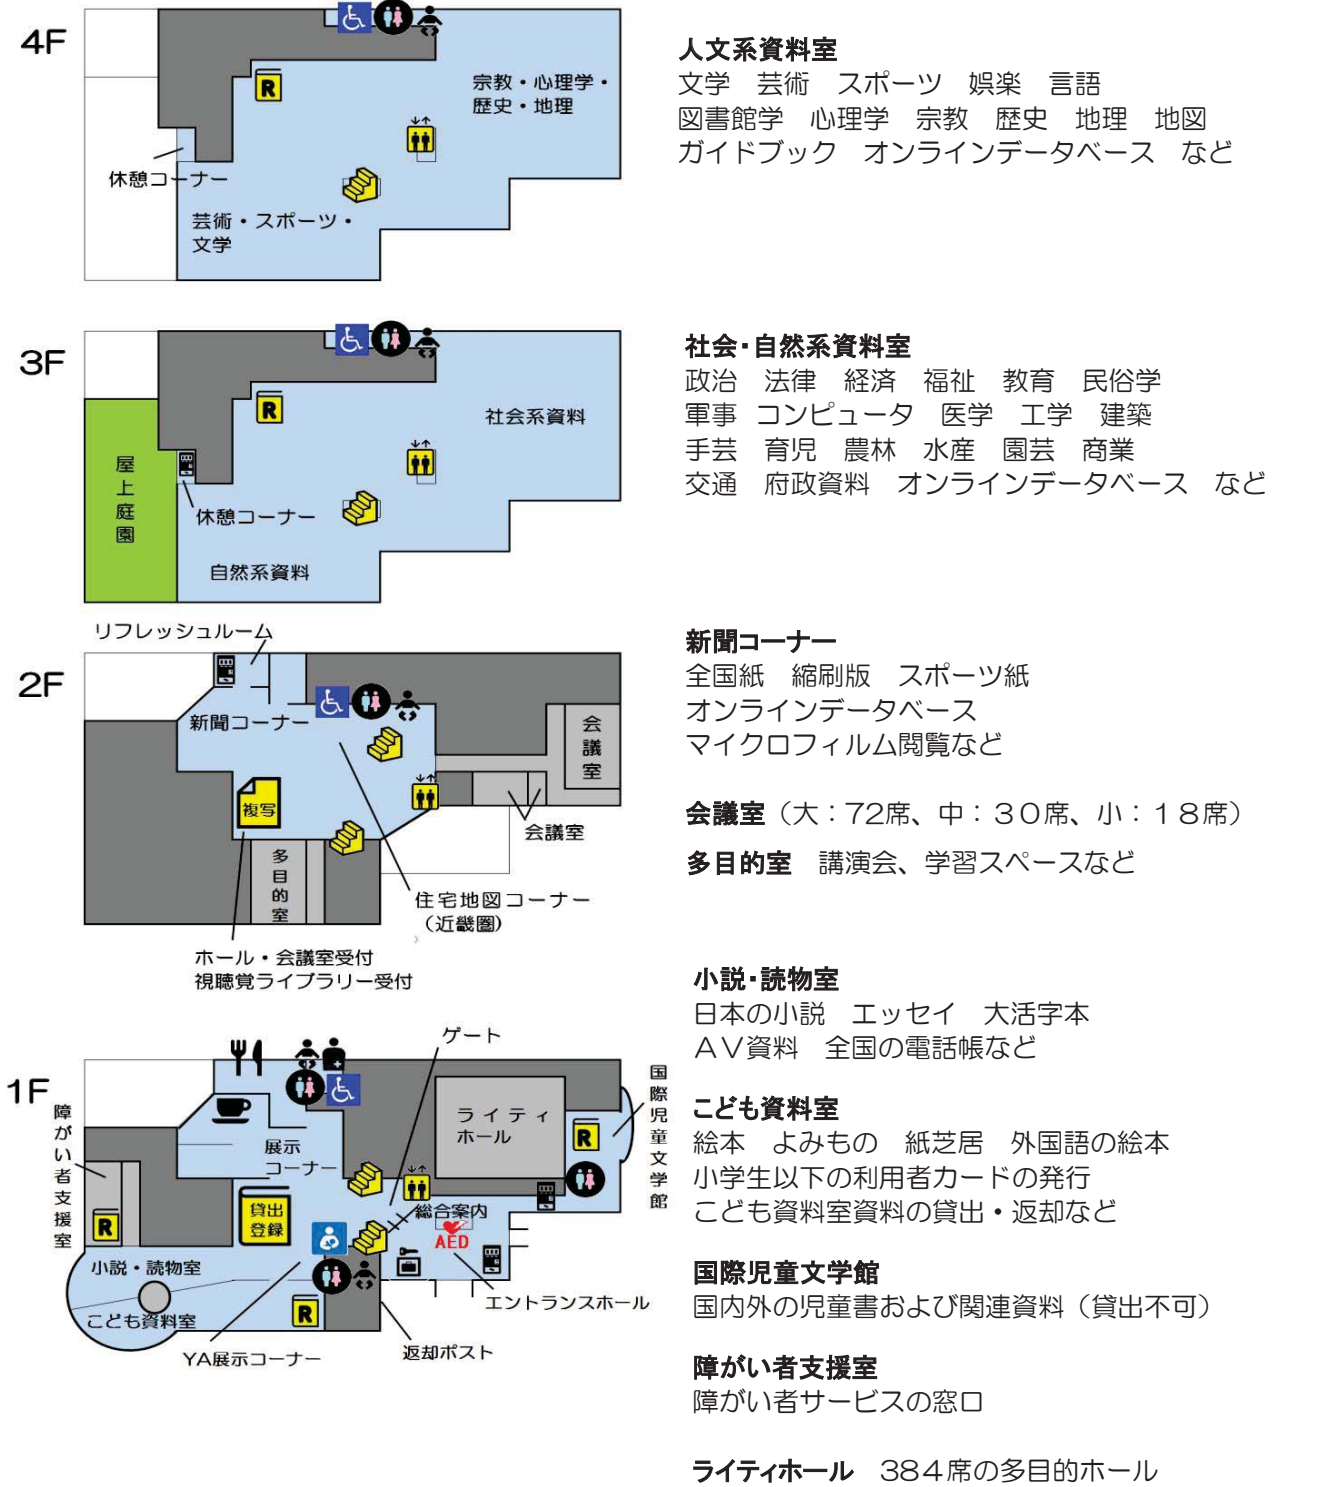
4F

R

宗教・心理学・歴史・地理

休憩コーナー

芸術・スポーツ・文学

人文系資料室
文学　芸術　スポーツ　娯楽　言語
図書館学　心理学　宗教　歴史　地理　地図
ガイドブック　オンラインデータベース　など

3F

R

社会系資料

屋上庭園

休憩コーナー

自然系資料

社会･自然系資料室
政治　法律　経済　福祉　教育　民俗学
軍事　コンピュータ　医学　工学　建築
手芸　育児　農林　水産　園芸　商業
交通　府政資料　オンラインデータベース　など

リフレッシュルーム

2F

新聞コーナー

会議室

複写

会議室

多目的室

住宅地図コーナー（近畿圏）

ホール・会議室受付
視聴覚ライブラリー受付

新聞コーナー
全国紙　縮刷版　スポーツ紙
オンラインデータベース
マイクロフィルム閲覧など

会議室（大：72席、中：30席、小：18席）

多目的室　講演会、学習スペースなど

ゲート

1F

障がい者支援室

展示コーナー

ライティホール

R

国際児童文学館

R

貸出登録

総合案内

AED

小説・読物室

こども資料室

R

エントランスホール

YA展示コーナー

返却ポスト

小説･読物室
日本の小説　エッセイ　大活字本
AV資料　全国の電話帳など

こども資料室
絵本　よみもの　紙芝居　外国語の絵本
小学生以下の利用者カードの発行
こども資料室資料の貸出・返却など

国際児童文学館
国内外の児童書および関連資料（貸出不可）

障がい者支援室
障がい者サービスの窓口

ライティホール　384席の多目的ホール